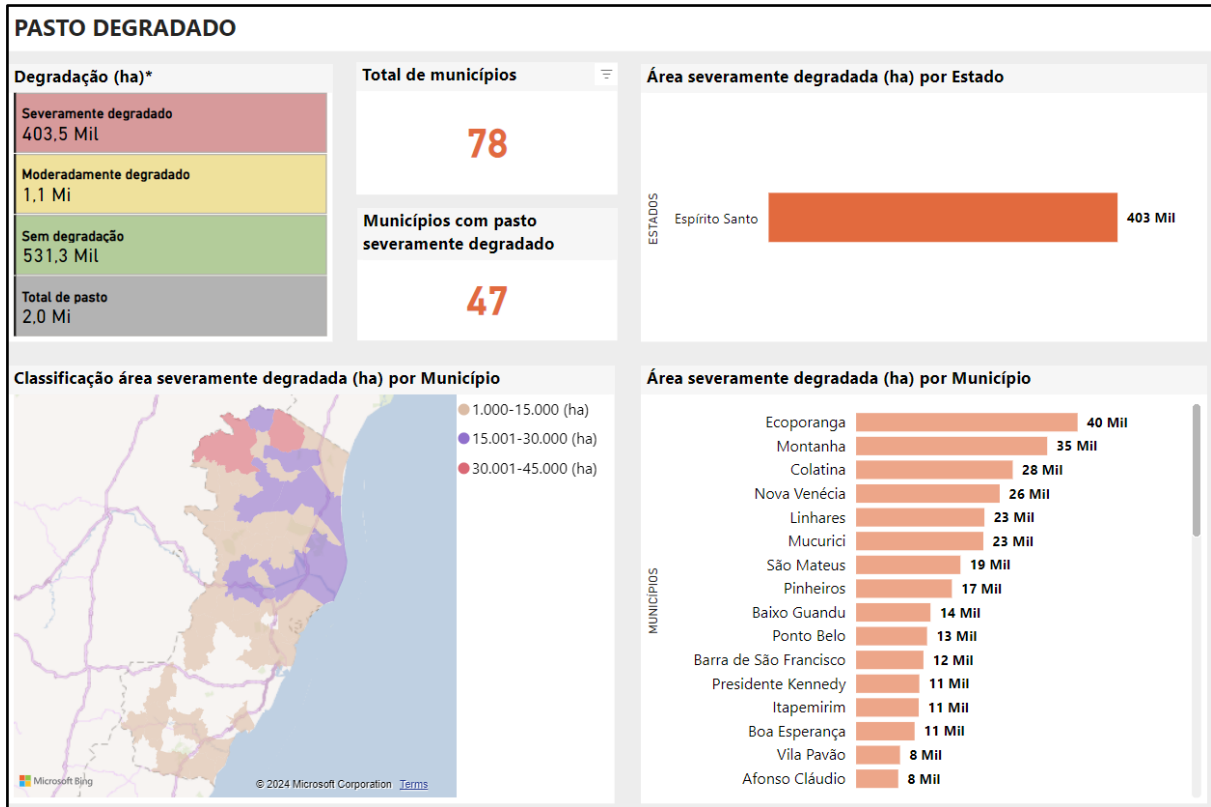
PASTO DEGRADADO

Degradação (ha)*

Severamente degradado
403,5 Mil

Moderadamente degradado
1,1 Mi

Sem degradação
531,3 Mil

Total de pasto
2,0 Mi

Total de municípios

78

Municípios com pasto severamente degradado

47

Área severamente degradada (ha) por Estado

ESTADOS

Espírito Santo 403 Mil

Classificação área severamente degradada (ha) por Município

1.000-15.000 (ha)
15.001-30.000 (ha)
30.001-45.000 (ha)

Microsoft Bing
© 2024 Microsoft Corporation Terms

Área severamente degradada (ha) por Município

MUNICÍPIOS

| Município | Área |
|---|---|
| Ecoporanga | 40 Mil |
| Montanha | 35 Mil |
| Colatina | 28 Mil |
| Nova Venécia | 26 Mil |
| Linhares | 23 Mil |
| Mucurici | 23 Mil |
| São Mateus | 19 Mil |
| Pinheiros | 17 Mil |
| Baixo Guandu | 14 Mil |
| Ponto Belo | 13 Mil |
| Barra de São Francisco | 12 Mil |
| Presidente Kennedy | 11 Mil |
| Itapemirim | 11 Mil |
| Boa Esperança | 11 Mil |
| Vila Pavão | 8 Mil |
| Afonso Cláudio | 8 Mil |